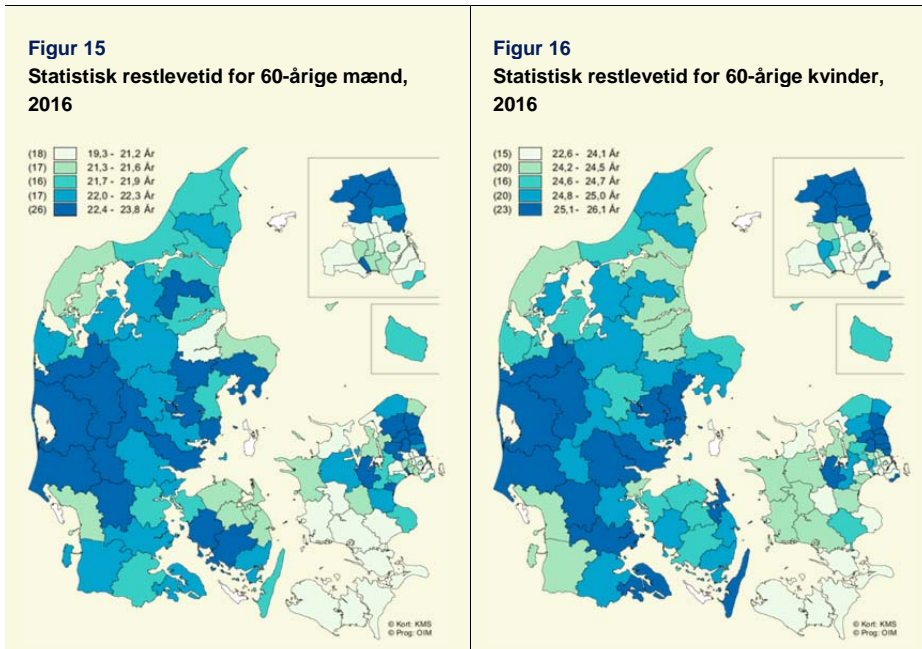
Figur 15
Statistisk restlevetid for 60-årige mænd, 2016

(18) 19,3 - 21,2 År
(17) 21,3 - 21,6 År
(16) 21,7 - 21,9 År
(17) 22,0 - 22,3 År
(26) 22,4 - 23,8 År

© Kort: KMS
© Prog: OIM

Figur 16
Statistisk restlevetid for 60-årige kvinder, 2016

(15) 22,6 - 24,1 År
(20) 24,2 - 24,5 År
(16) 24,6 - 24,7 År
(20) 24,8 - 25,0 År
(23) 25,1 - 26,1 År

© Kort: KMS
© Prog: OIM